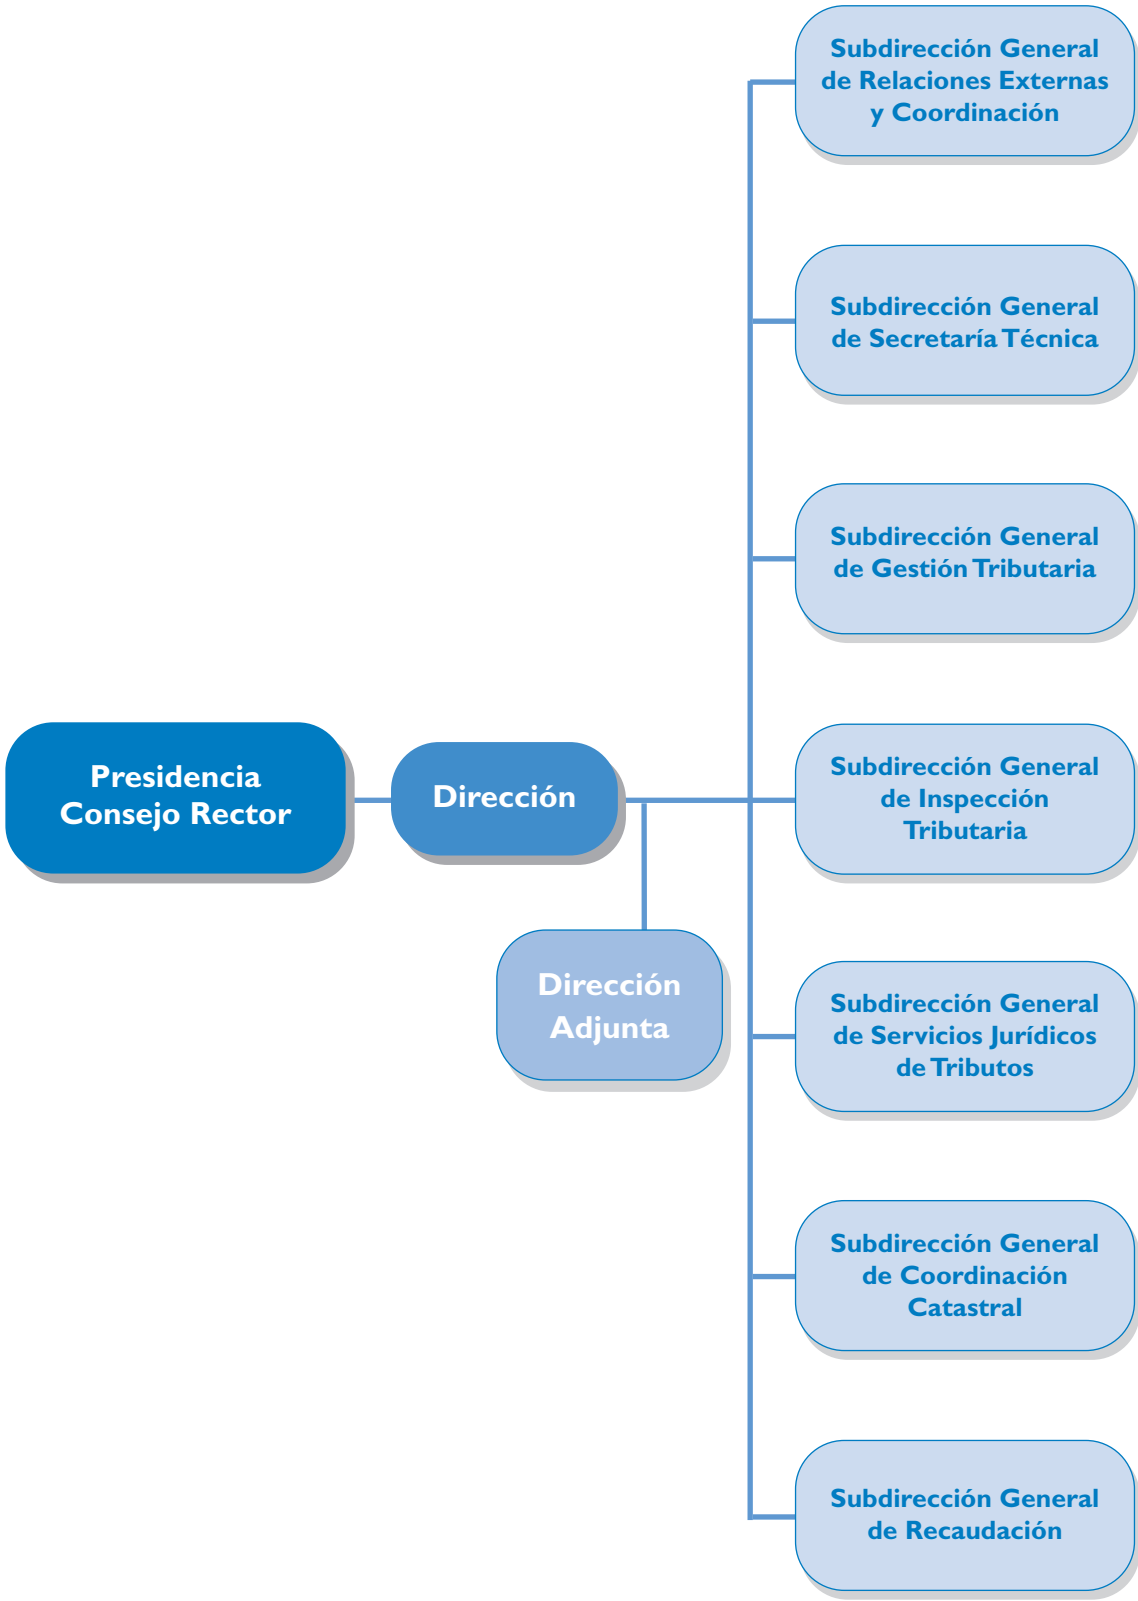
Presidencia Consejo Rector

Dirección

Dirección Adjunta

Subdirección General de Relaciones Externas y Coordinación

Subdirección General de Secretaría Técnica

Subdirección General de Gestión Tributaria

Subdirección General de Inspección Tributaria

Subdirección General de Servicios Jurídicos de Tributos

Subdirección General de Coordinación Catastral

Subdirección General de Recaudación